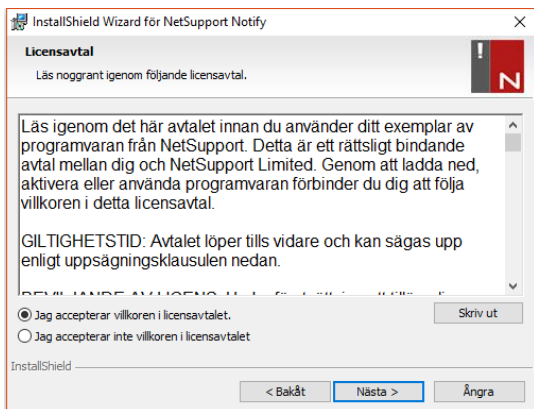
InstallShield Wizard för NetSupport Notify

Licensavtal

Läs noggrant igenom följande licensavtal.

Läs igenom det här avtalet innan du använder ditt exemplar av programvaran från NetSupport. Detta är ett rättsligt bindande avtal mellan dig och NetSupport Limited. Genom att ladda ned, aktivera eller använda programvaran förbinder du dig att följa villkoren i detta licensavtal.

GILTIGHETSTID: Avtalet löper tills vidare och kan sägas upp enligt uppsägningsklausulen nedan.

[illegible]

Jag accepterar villkoren i licensavtalet.

Jag accepterar inte villkoren i licensavtalet

Skriv ut

InstallShield

< Bakåt

Nästa >

Ångra